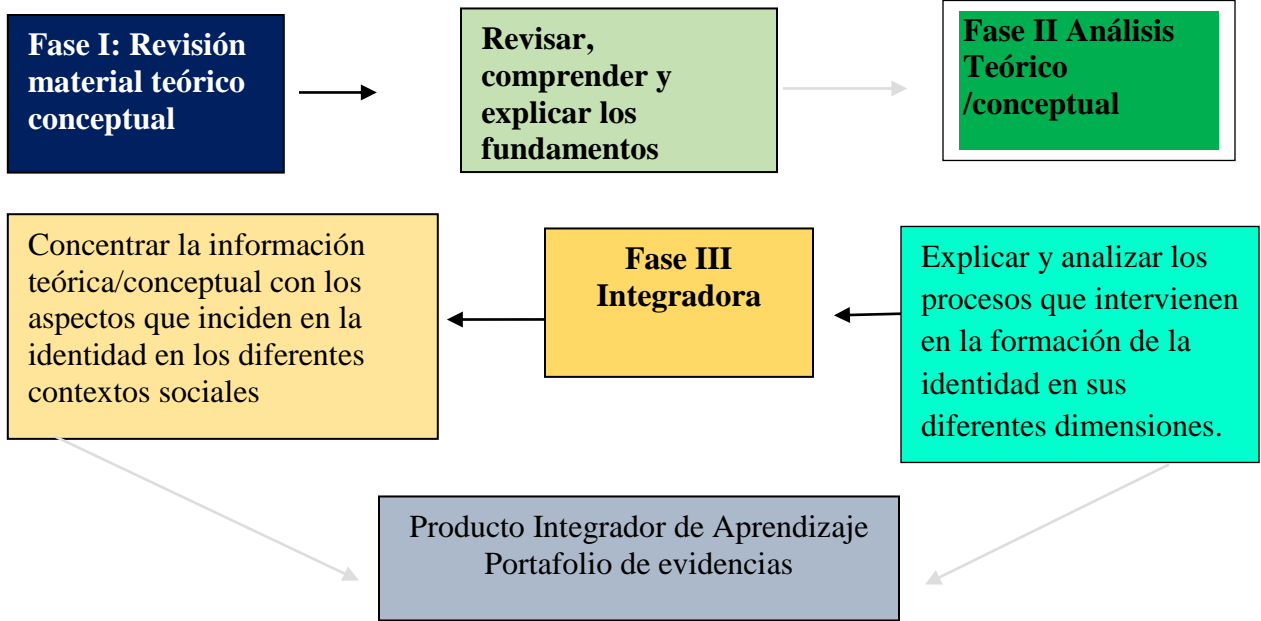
Fase I: Revisión material teórico conceptual

Revisar, comprender y explicar los fundamentos

Fase II Análisis Teórico /conceptual

Concentrar la información teórica/conceptual con los aspectos que inciden en la identidad en los diferentes contextos sociales

Fase III Integradora

Explicar y analizar los procesos que intervienen en la formación de la identidad en sus diferentes dimensiones.

Producto Integrador de Aprendizaje
Portafolio de evidencias